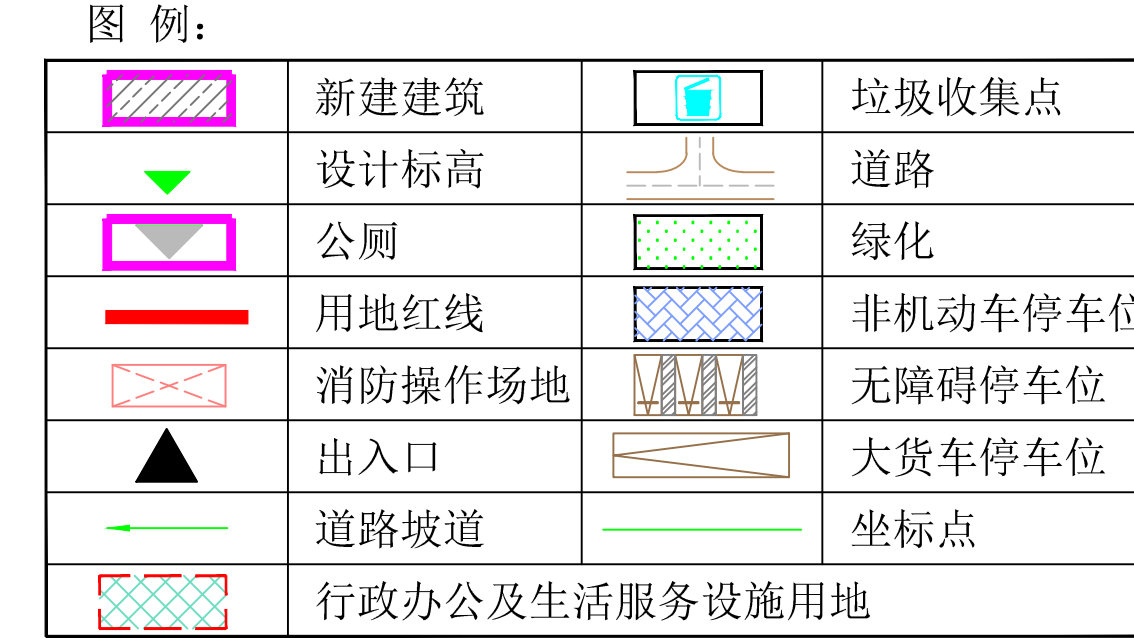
图 例：

| | 新建建筑 | | 垃圾收集点 |
|---|---|---|---|
| | 设计标高 | | 道路 |
| | 公厕 | | 绿化 |
| | 用地红线 | | 非机动车停车位 |
| | 消防操作场地 | | 无障碍停车位 |
| | 出入口 | | 大货车停车位 |
| | 道路坡道 | | 坐标点 |
| | 行政办公及生活服务设施用地 | | |